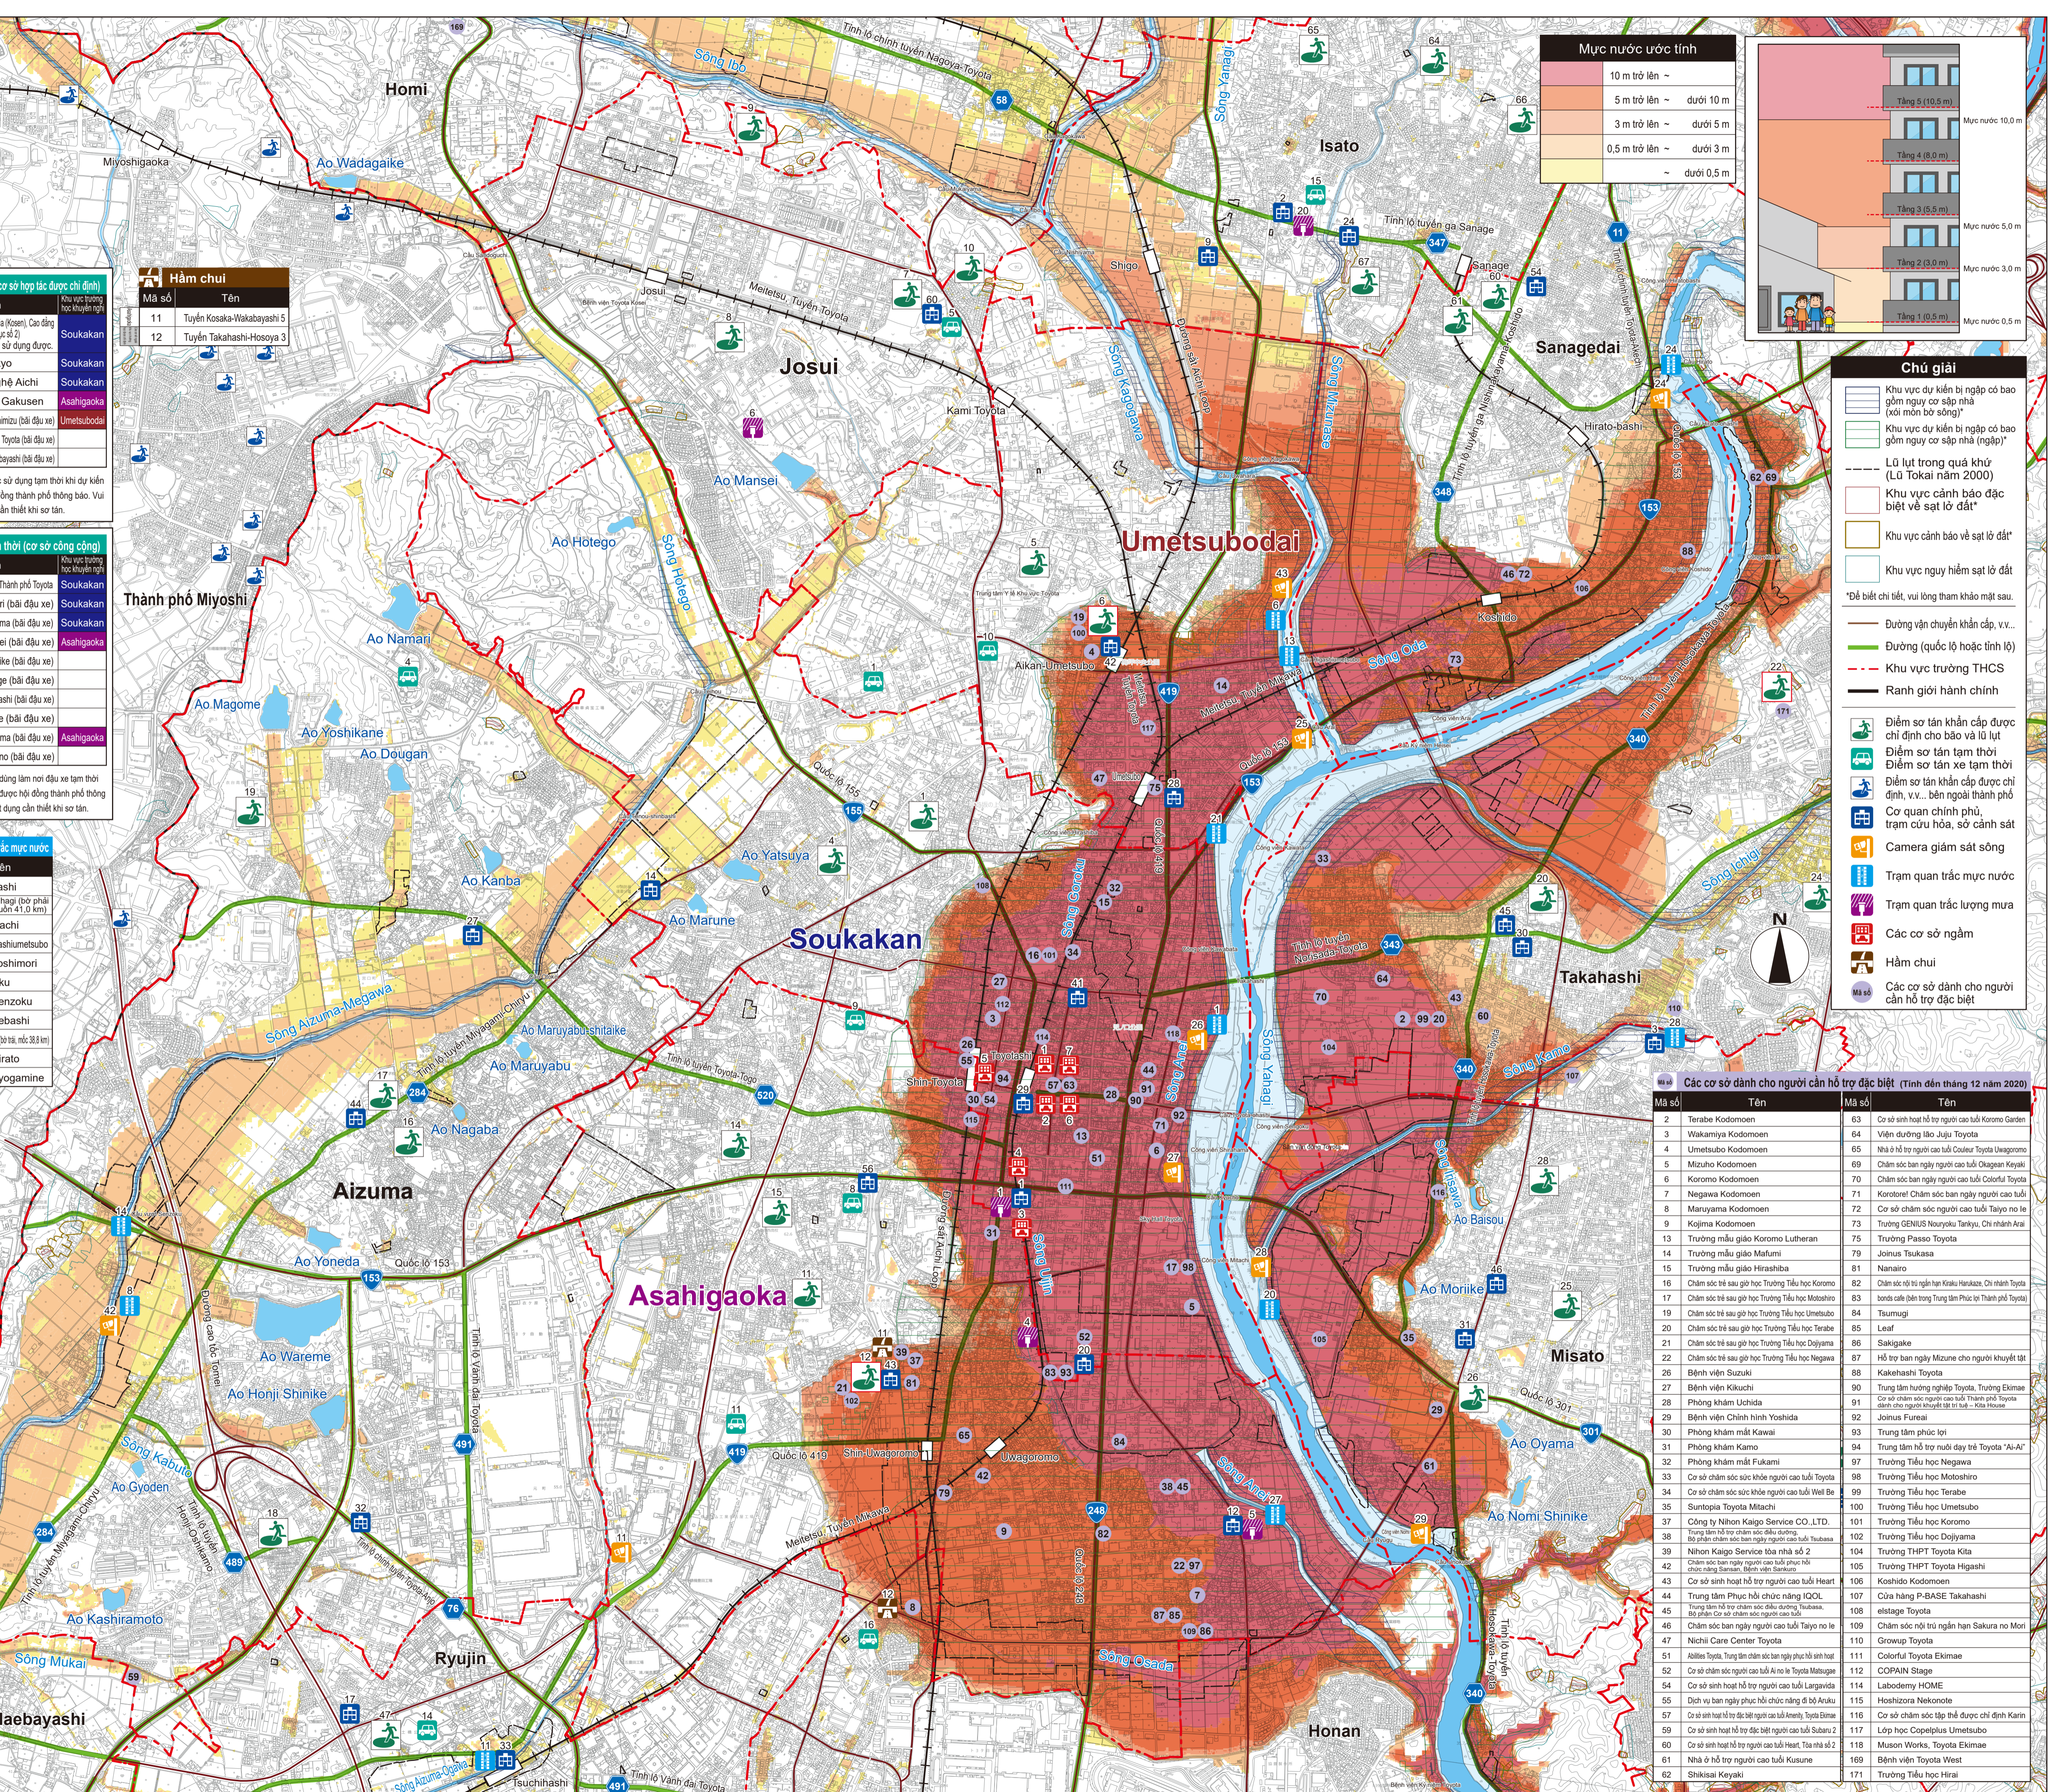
Mực nước ước tính

10 m trở lên ~
5 m trở lên ~ dưới 10 m
3 m trở lên ~ dưới 5 m
0,5 m trở lên ~ dưới 3 m
~ dưới 0,5 m

Tầng 5 (10,5 m)
Tầng 4 (8,0 m)
Tầng 3 (5,5 m)
Tầng 2 (3,0 m)
Tầng 1 (0,5 m)
Mực nước 10,0 m
Mực nước 5,0 m
Mực nước 3,0 m
Mực nước 0,5 m

Chú giải

Khu vực dự kiến bị ngập có bao gồm nguy cơ sập nhà (xói mòn bờ sông)*
Khu vực dự kiến bị ngập có bao gồm nguy cơ sập nhà (ngập)*
Lũ lụt trong quá khứ (Lũ Tokai năm 2000)
Khu vực cảnh báo đặc biệt về sạt lở đất*
Khu vực cảnh báo về sạt lở đất*
Khu vực nguy hiểm sạt lở đất
*Để biết chi tiết, vui lòng tham khảo mặt sau.
Đường vận chuyển khẩn cấp, v.v...
Đường (quốc lộ hoặc tỉnh lộ)
Khu vực trường THCS
Ranh giới hành chính
Điểm sơ tán khẩn cấp được chỉ định cho bão và lũ lụt
Điểm sơ tán tạm thời
Điểm sơ tán xe tạm thời
Điểm sơ tán khẩn cấp được chỉ định, v.v... bên ngoài thành phố
Cơ quan chính phủ, trạm cứu hỏa, sở cảnh sát
Camera giám sát sông
Trạm quan trắc mực nước
Trạm quan trắc lượng mưa
Các cơ sở ngầm
Hầm chui
Các cơ sở dành cho người cần hỗ trợ đặc biệt

Hầm chui
| Mã số | Tên |
|---|---|
| 11 | Tuyến Kosaka-Wakabayashi 5 |
| 12 | Tuyến Takahashi-Hosoya 3 |

Homi
Miyoshigaoka
Ao Wadagaike
Sông Ikari
Josui
Isato
Sanagedai
Umetsubodai
Soukakan
Thành phố Miyoshi
Ao Hōtego
Ao Mansei
Ao Naman
Ao Magome
Ao Yoshikane
Ao Dougan
Ao Yatsuya
Ao Kanba
Ao Marune
Sông Aizuma-Megawa
Ao Maruyamashitaike
Ao Maruyabu
Ao Nagaba
Aizuma
Ao Yoneda
Asahigaoka
Ao Wareme
Ao Honji Shinike
Ao Gyoden
Sông Kabuto
Ao Kashiramoto
Sông Mukai
Maebayashi
Ryujin
Honan
Takahashi
Misato
Ao Oyama
Ao Nomi Shinike
Ao Baisou
Ao Monike
Sông Yahagi
Sông Kago
Sông Shigo
Sông Yatsuzawa
Sông Otsuta
Sông Hirato
Sông Ote
Quốc lộ 153
Quốc lộ 155
Quốc lộ 248
Quốc lộ 419
Tuyến Meitetsu Toyota
Tuyến Meitetsu Mikawa
Shigo
Kami Toyota
Hirato-bashi
Suzuki
Takahashi

Các cơ sở dành cho người cần hỗ trợ đặc biệt (Tính đến tháng 12 năm 2020)
| Mã số | Tên | Mã số | Tên |
|---|---|---|---|
| 2 | Terabe Kodomoen | 63 | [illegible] |
| 3 | Wakamiya Kodomoen | 64 | Viện dưỡng lão Juju Toyota |
| 4 | Umetsubo Kodomoen | 65 | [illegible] |
| 5 | Mizuho Kodomoen | 69 | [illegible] |
| 6 | Koromo Kodomoen | 70 | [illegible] |
| 7 | Negawa Kodomoen | 71 | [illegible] |
| 8 | Maruyama Kodomoen | 72 | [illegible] |
| 9 | Kojima Kodomoen | 73 | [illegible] |
| 13 | Trường mẫu giáo Koromo Lutheran | 75 | Trường Passo Toyota |
| 14 | Trường mẫu giáo Mafumi | 79 | Jonus Tsukasa |
| 15 | Trường mẫu giáo Hirashiba | 81 | Nanairo |
| 16 | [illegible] | 82 | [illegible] |
| 17 | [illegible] | 83 | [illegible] |
| 18 | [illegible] | 84 | Tsumugi |
| 19 | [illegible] | 85 | Leaf |
| 20 | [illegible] | 86 | Sakigake |
| 21 | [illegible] | 87 | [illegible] |
| 25 | Bệnh viện Suzuki | 88 | Kakehashi Toyota |
| 26 | Bệnh viện Kikuchi | 90 | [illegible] |
| 27 | Phòng khám Uchida | 91 | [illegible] |
| 28 | Bệnh viện Chỉnh hình Yoshida | 92 | Jonus Fureai |
| 29 | Phòng khám mắt Kawai | 93 | Trung tâm phúc lợi |
| 30 | Phòng khám Kamo | 94 | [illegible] |
| 31 | Phòng khám mắt Fukami | 97 | Trường Tiểu học Negawa |
| 32 | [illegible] | 98 | Trường Tiểu học Motoshiro |
| 33 | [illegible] | 99 | Trường Tiểu học Terabe |
| 35 | Suntopia Toyota Mitachi | 100 | Trường Tiểu học Umetsubo |
| 37 | Công ty Nihon Kaigo Service CO.,LTD. | 101 | Trường Tiểu học Koromo |
| 38 | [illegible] | 102 | Trường Tiểu học Dojiyama |
| 39 | Nihon Kaigo Service tòa nhà số 2 | 104 | Trường THPT Toyota Kita |
| 42 | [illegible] | 105 | Trường THPT Toyota Higashi |
| 43 | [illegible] | 106 | Koshido Kodomoen |
| 44 | Trung tâm Phục hồi chức năng IQOL | 107 | Cửa hàng P-BASE Takahashi |
| 45 | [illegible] | 108 | ebilage Toyota |
| 46 | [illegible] | 109 | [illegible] |
| 47 | Nichii Care Center Toyota | 110 | Group Toyota |
| 51 | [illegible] | 111 | Colorful Toyota Ekimae |
| 52 | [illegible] | 112 | COPAIN Stage |
| 54 | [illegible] | 114 | Labodemy HOME |
| 55 | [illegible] | 115 | Hoshizora Nekonote |
| 57 | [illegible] | 116 | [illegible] |
| 59 | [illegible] | 117 | Lớp học Copelplus Umetsubo |
| 60 | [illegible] | 118 | Museo Works, Toyota Ekimae |
| 61 | Nhà ở hỗ trợ người cao tuổi Kusune | 169 | Bệnh viện Toyota West |
| 62 | Shikisai Keyaki | 171 | Trường Tiểu học Hirai |